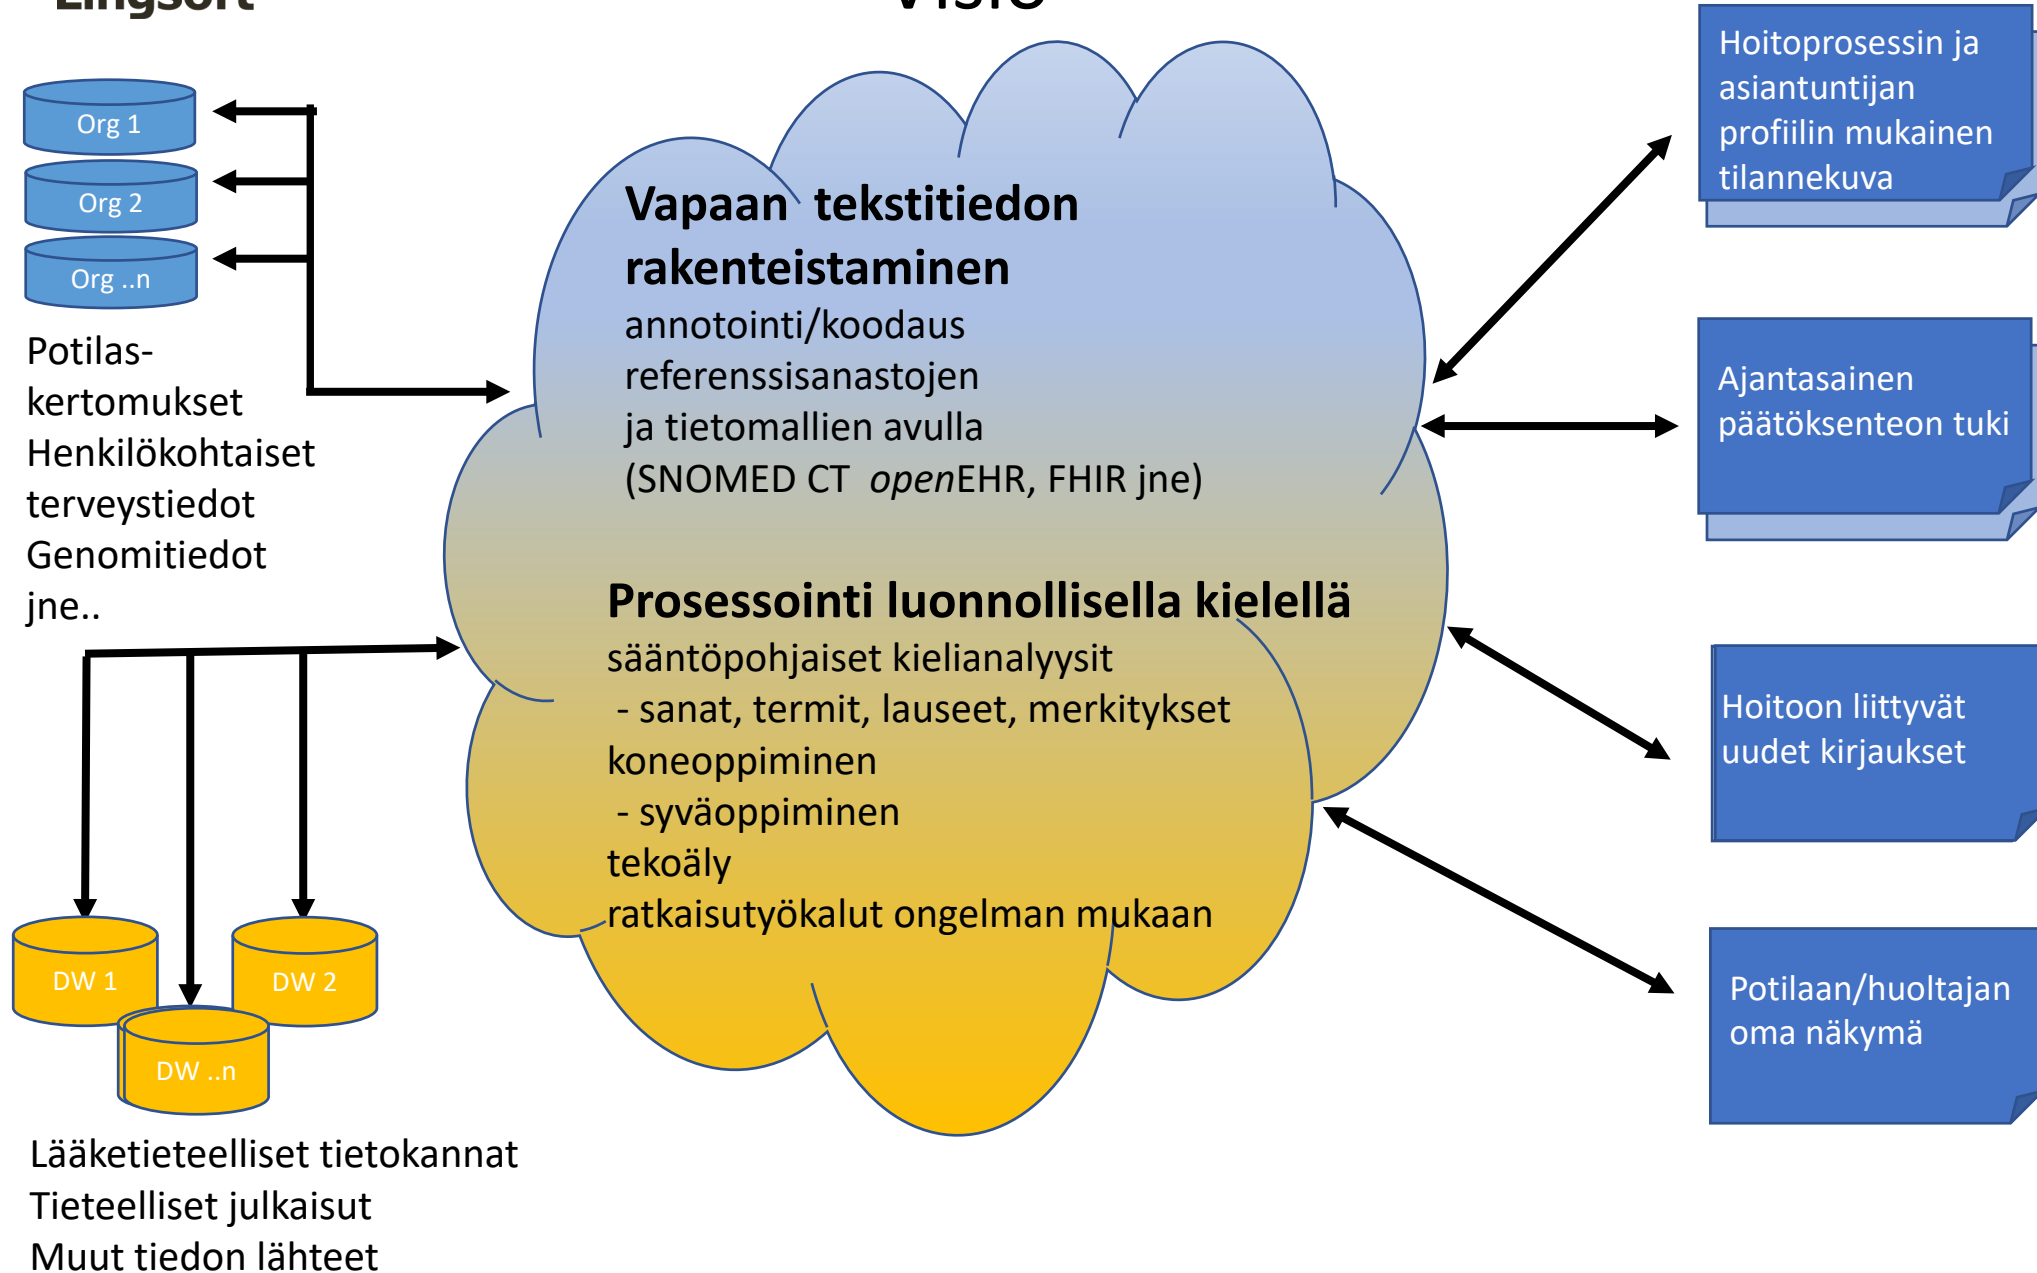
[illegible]

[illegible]

Org 1
Org 2
Org ..n

Potilas-kertomukset
Henkilökohtaiset terveystiedot
Genomitiedot
jne..

Vapaan tekstitiedon rakenteistaminen
annotointi/koodaus
referenssisanastojen ja tietomallien avulla
(SNOMED CT *open*EHR, FHIR jne)

Prosessointi luonnollisella kielellä
sääntöpohjaiset kielianalyysit
- sanat, termit, lauseet, merkitykset
koneoppiminen
- syväoppiminen
tekoäly
ratkaisutyökalut ongelman mukaan

DW 1
DW 2
DW ..n

Lääketieteelliset tietokannat
Tieteelliset julkaisut
Muut tiedon lähteet

Hoitoprosessin ja asiantuntijan profiilin mukainen tilannekuva

Ajantasainen päätöksenteon tuki

Hoitoon liittyvät uudet kirjaukset

Potilaan/huoltajan oma näkymä